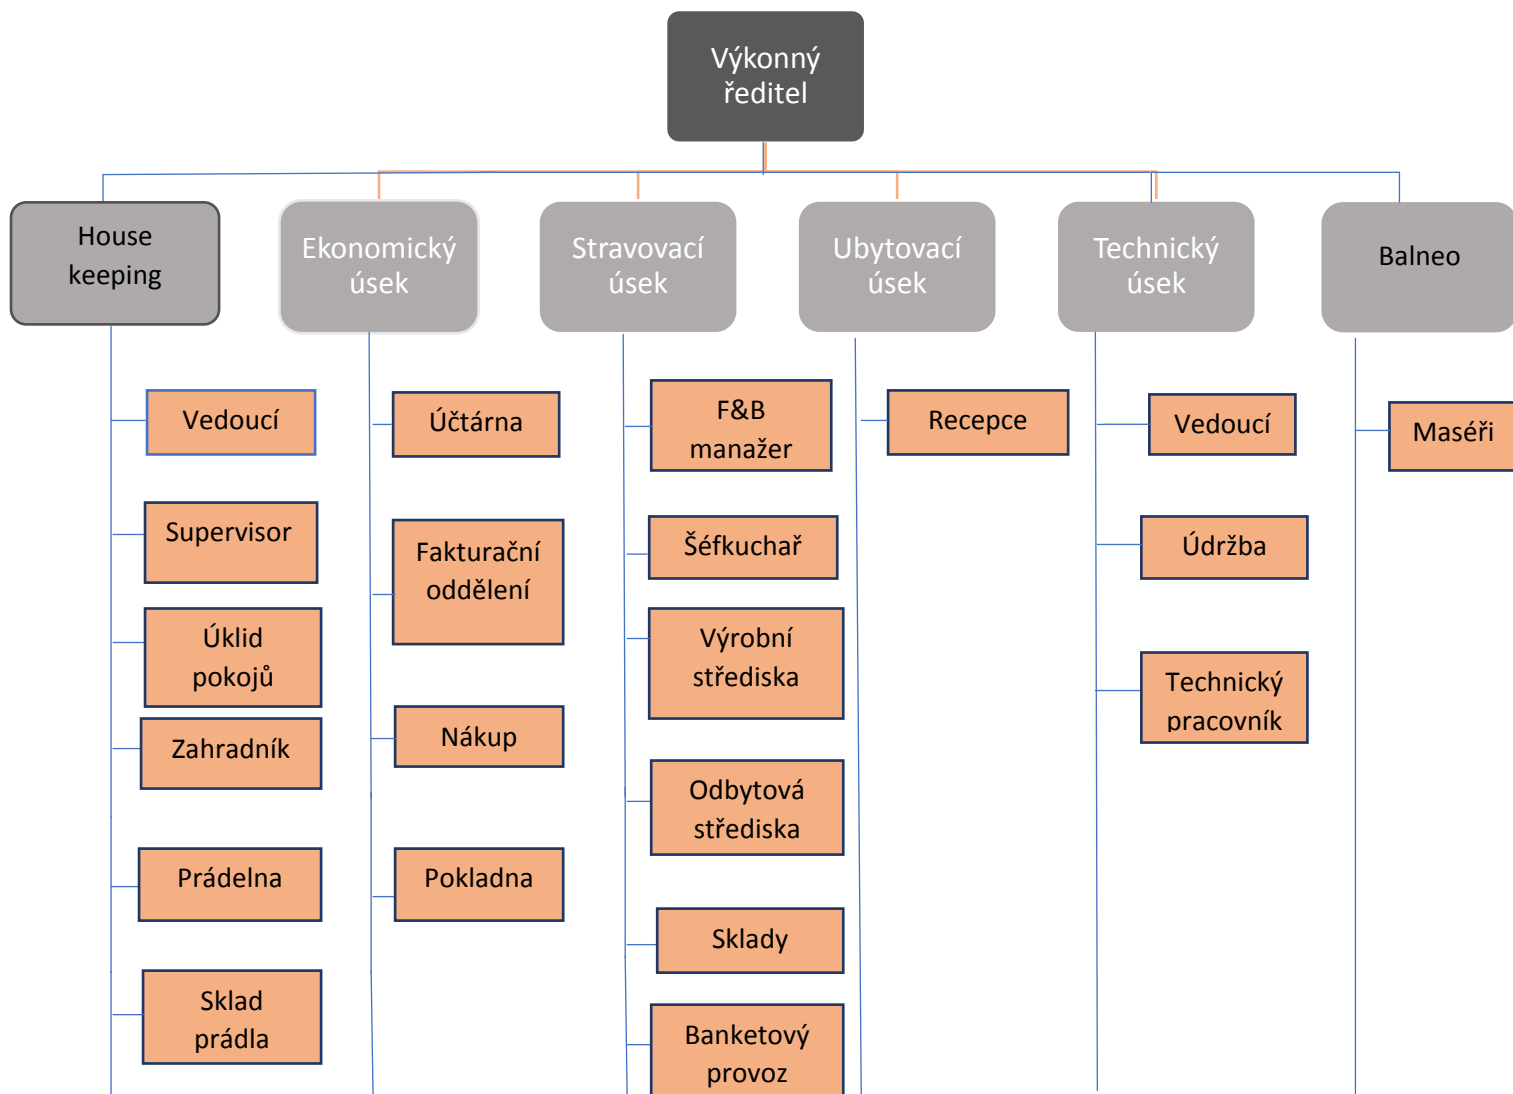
Výkonný ředitel

House keeping

Vedoucí

Supervisor

Úklid pokojů

Zahradník

Prádelna

Sklad prádla

Ekonomický úsek

Účtárna

Fakturační oddělení

Nákup

Pokladna

Stravovací úsek

F&B manažer

Šéfkuchař

Výrobní střediska

Odbytová střediska

Sklady

Banketový provoz

Ubytovací úsek

Recepce

Technický úsek

Vedoucí

Údržba

Technický pracovník

Balneo

Maséři